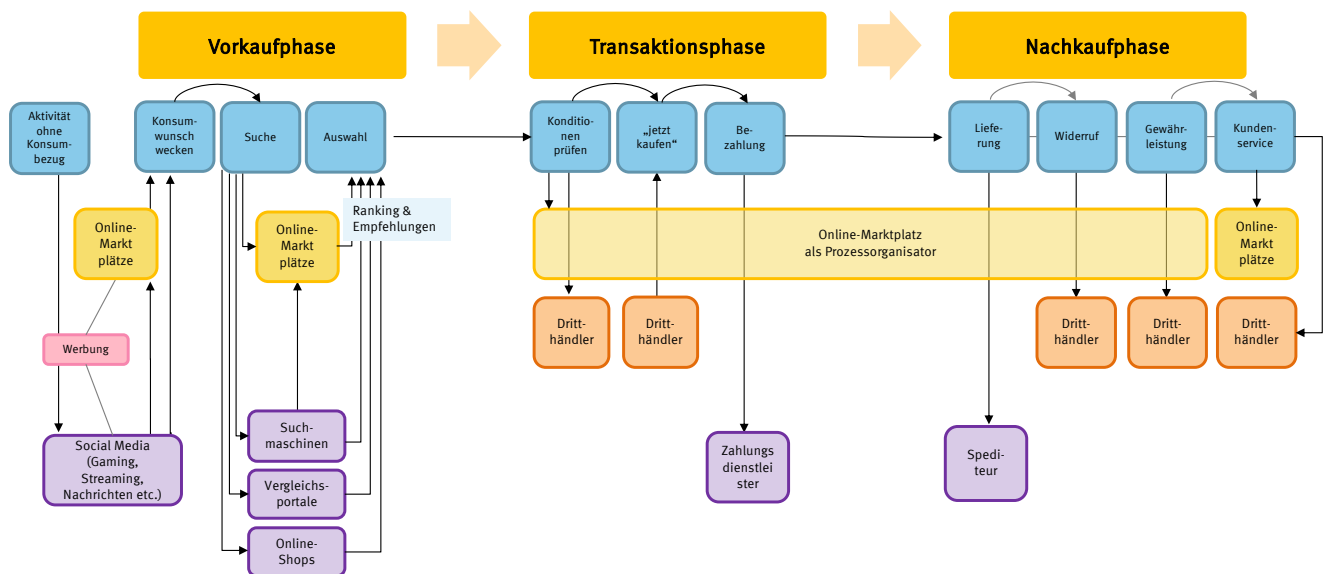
Vorkaufphase

Transaktionsphase

Nachkaufphase

Aktivität ohne Konsumbezug

Konsumwunsch wecken

Suche

Auswahl

Konditionen prüfen

„jetzt kaufen“

Bezahlung

Lieferung

Widerruf

Gewährleistung

Kundenservice

Online-Marktplätze

Online-Marktplätze

Ranking & Empfehlungen

Online-Marktplatz als Prozessorganisator

Online-Marktplätze

Werbung

Dritthändler

Dritthändler

Dritthändler

Dritthändler

Dritthändler

Suchmaschinen

Social Media (Gaming, Streaming, Nachrichten etc.)

Vergleichsportale

Online-Shops

Zahlungsdienstleister

Spediteur